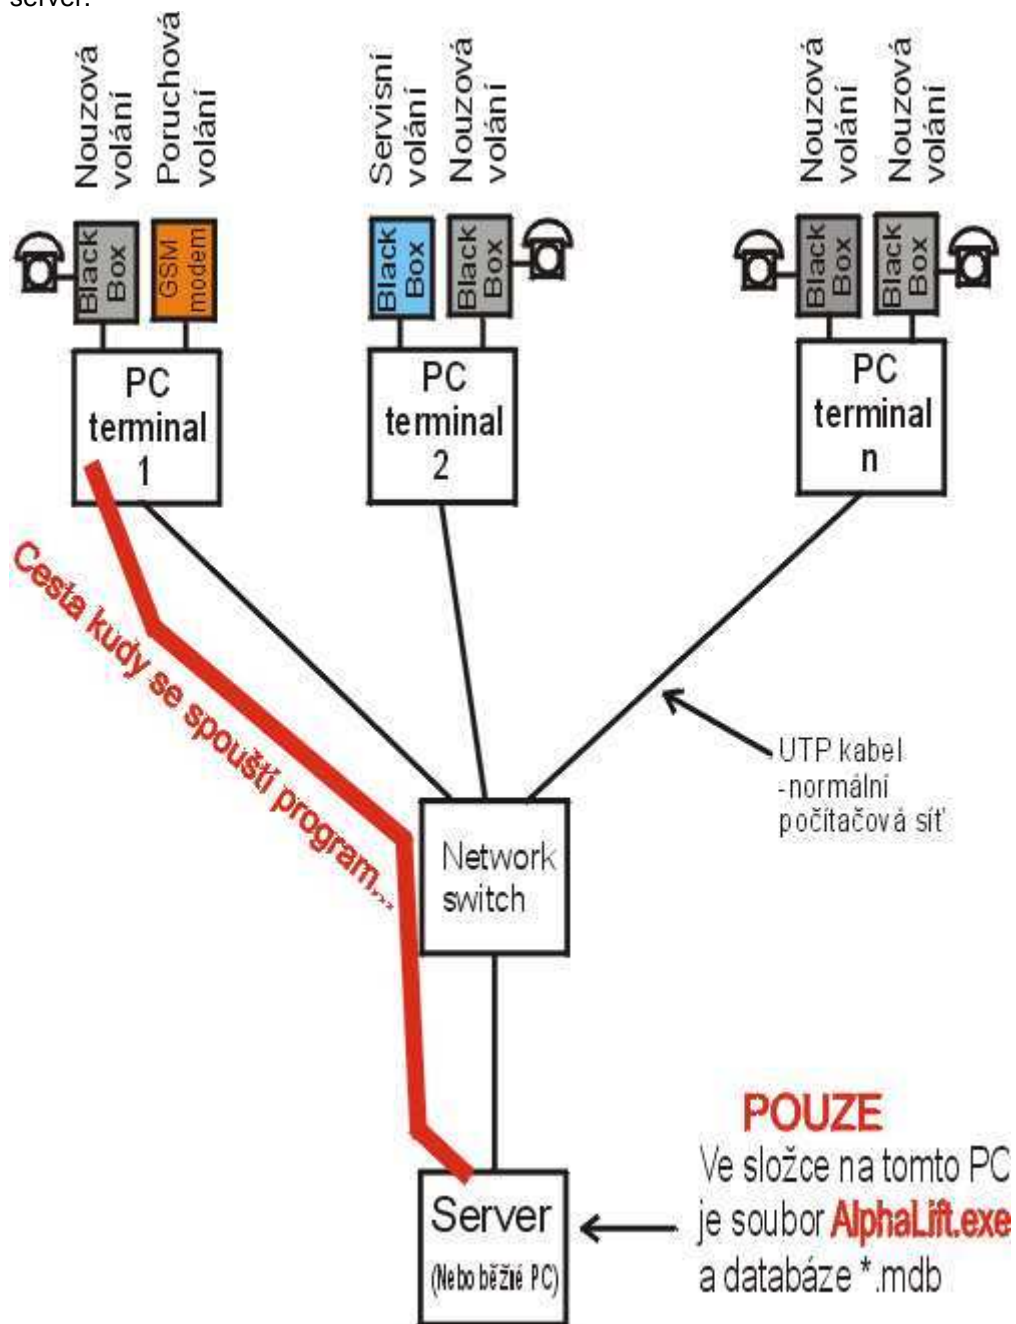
server.

Nouzová volání

Poruchová volání

Servisní volání

Nouzová volání

Nouzová volání

Nouzová volání

Black Box

GSM modem

Black Box

Black Box

Black Box

Black Box

PC terminal 1

PC terminal 2

PC terminal n

Cesta kudy se spouští program...

UTP kabel -normální počítačová síť

Network switch

Server (Nebo běžné PC)

POUZE
Ve složce na tomto PC je soubor AlphaLift.exe a databáze *.mdb